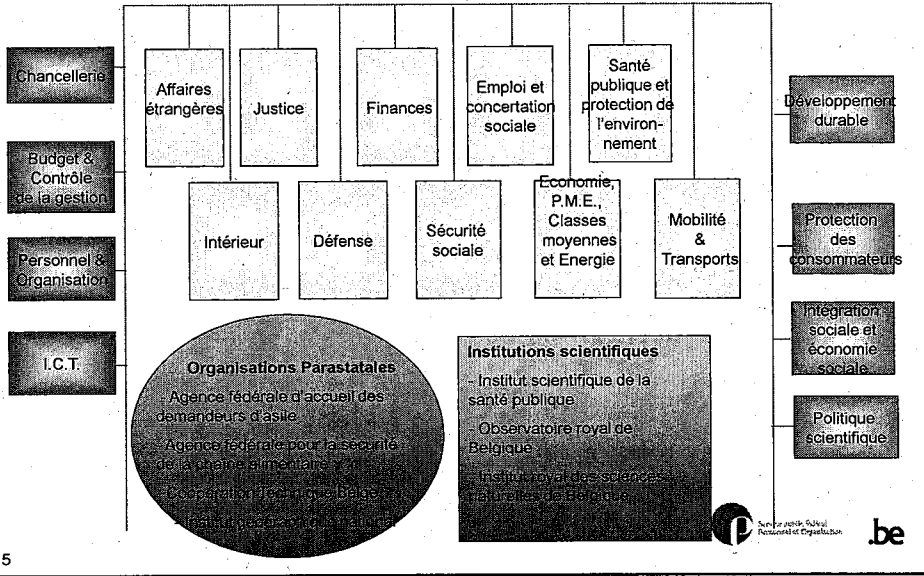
Chancellerie

Budget & Contrôle de la gestion

Personnel & Organisation

I.C.T.

Affaires étrangères

Justice

Finances

Emploi et concertation sociale

Santé publique et protection de l'environnement

Intérieur

Défense

Sécurité sociale

Economie, P.M.E., Classes moyennes et Energie

Mobilité & Transports

Développement durable

Protection des consommateurs

Intégration sociale et économie sociale

Politique scientifique

Organisations Parastatales

- Agence fédérale d'accueil des demandeurs d'asile

- Agence fédérale pour la sécurité de la chaîne alimentaire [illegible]

- Coopération Technique Belge

- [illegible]

Institutions scientifiques

- Institut scientifique de la santé publique

- Observatoire royal de Belgique

- Institut royal des sciences naturelles de Belgique

Service public fédéral Personnel et Organisation

.be

5